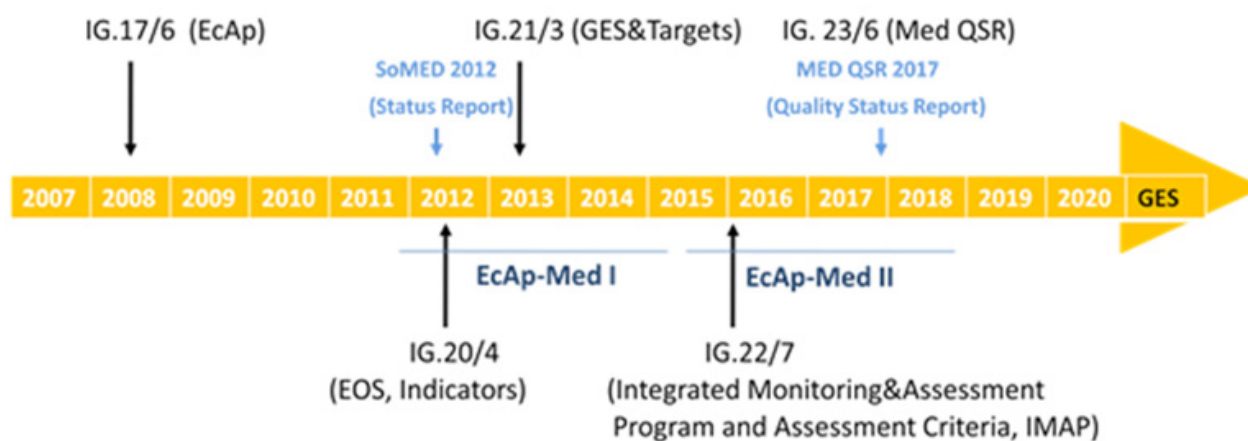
IG.17/6 (EcAp)

IG.21/3 (GES&Targets)

IG. 23/6 (Med QSR)

SoMED 2012 (Status Report)

MED QSR 2017 (Quality Status Report)

2007 2008 2009 2010 2011 2012 2013 2014 2015 2016 2017 2018 2019 2020 GES

EcAp-Med I

EcAp-Med II

IG.20/4 (EOS, Indicators)

IG.22/7 (Integrated Monitoring&Assessment Program and Assessment Criteria, IMAP)